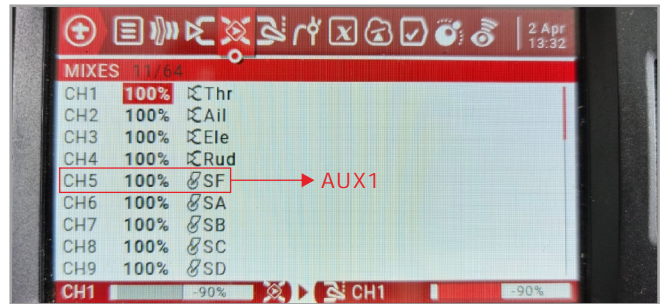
2 Apr
13:32

MIXES 11/64

| | | |
|---|---|---|
| CH1 | 100% | Thr |
| CH2 | 100% | Ail |
| CH3 | 100% | Ele |
| CH4 | 100% | Rud |
| CH5 | 100% | SF |
| CH6 | 100% | SA |
| CH7 | 100% | SB |
| CH8 | 100% | SC |
| CH9 | 100% | SD |

AUX1

CH1 -90% CH1 -90%